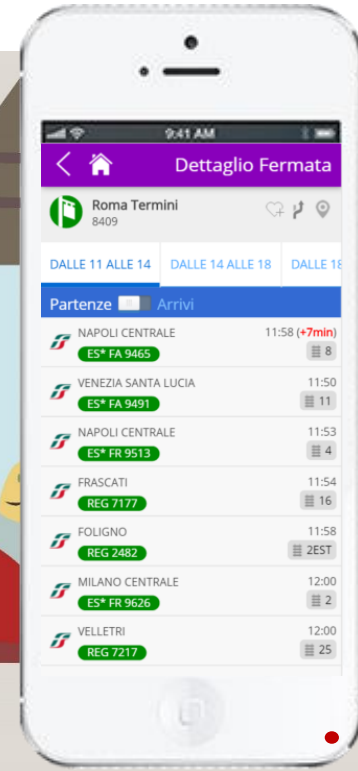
9:41 AM

Dettaglio Fermata

Roma Termini
8409

DALLE 11 ALLE 14 | DALLE 14 ALLE 18 | DALLE 18

Partenze Arrivi

NAPOLI CENTRALE 11:58 (+7min)
ES* FA 9465 8

VENEZIA SANTA LUCIA 11:50
ES* FA 9491 11

NAPOLI CENTRALE 11:53
ES* FR 9513 4

FRASCATI 11:54
REG 7177 16

FOLIGNO 11:58
REG 2482 2EST

MILANO CENTRALE 12:00
ES* FR 9626 2

VELLETRI 12:00
REG 7217 25